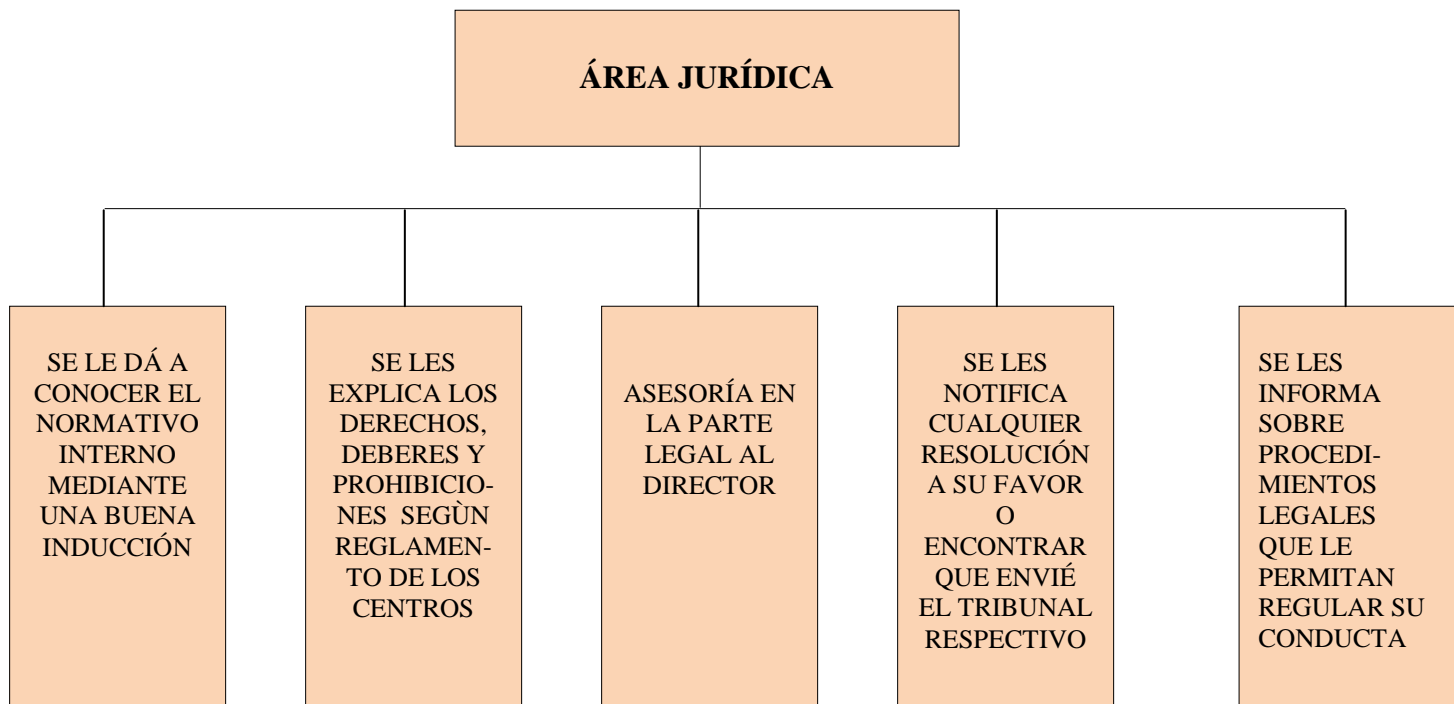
ÁREA JURÍDICA

SE LE DÁ A CONOCER EL NORMATIVO INTERNO MEDIANTE UNA BUENA INDUCCIÓN

SE LES EXPLICA LOS DERECHOS, DEBERES Y PROHIBICIONES SEGÙN REGLAMENTO DE LOS CENTROS

ASESORÍA EN LA PARTE LEGAL AL DIRECTOR

SE LES NOTIFICA CUALQUIER RESOLUCIÓN A SU FAVOR O ENCONTRAR QUE ENVIÉ EL TRIBUNAL RESPECTIVO

SE LES INFORMA SOBRE PROCEDIMIENTOS LEGALES QUE LE PERMITAN REGULAR SU CONDUCTA